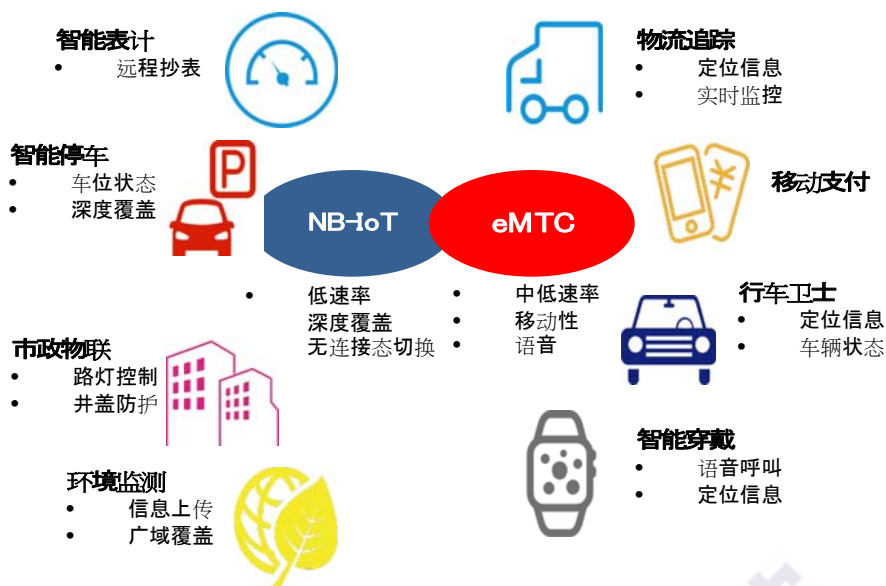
智能表计
• 远程抄表

物流追踪
• 定位信息
• 实时监控

智能停车
• 车位状态
• 深度覆盖

NB-IoT

eMTC

移动支付

• 低速率
深度覆盖
无连接态切换

• 中低速率
• 移动性
• 语音

行车卫士
• 定位信息
• 车辆状态

市政物联
• 路灯控制
• 井盖防护

智能穿戴
• 语音呼叫
• 定位信息

环境监测
• 信息上传
• 广域覆盖